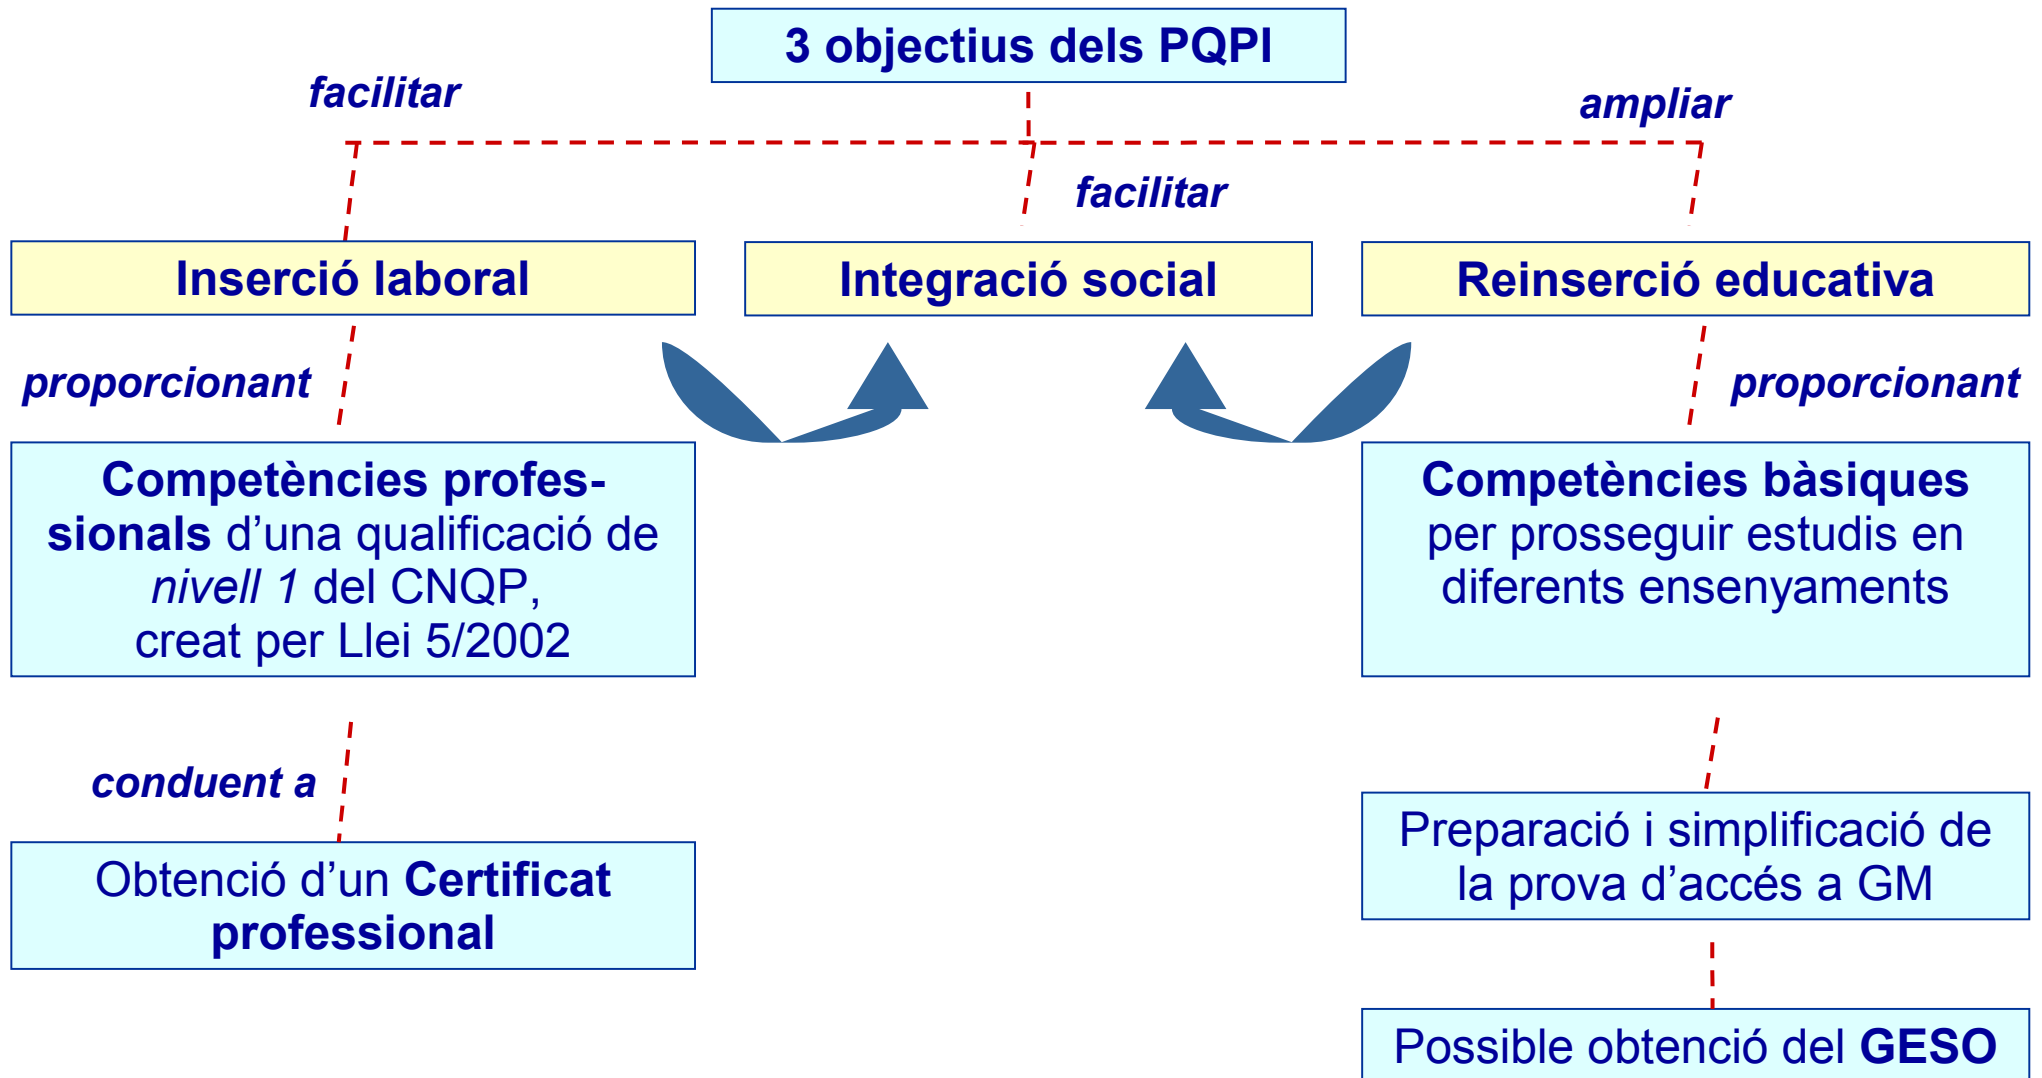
3 objectius dels PQPI

facilitar

ampliar

facilitar

Inserció laboral

Integració social

Reinserció educativa

proporcionant

proporcionant

Competències professionals d'una qualificació de nivell 1 del CNQP, creat per Llei 5/2002

Competències bàsiques per prosseguir estudis en diferents ensenyaments

conduent a

Obtenció d'un Certificat professional

Preparació i simplificació de la prova d'accés a GM

Possible obtenció del GESO